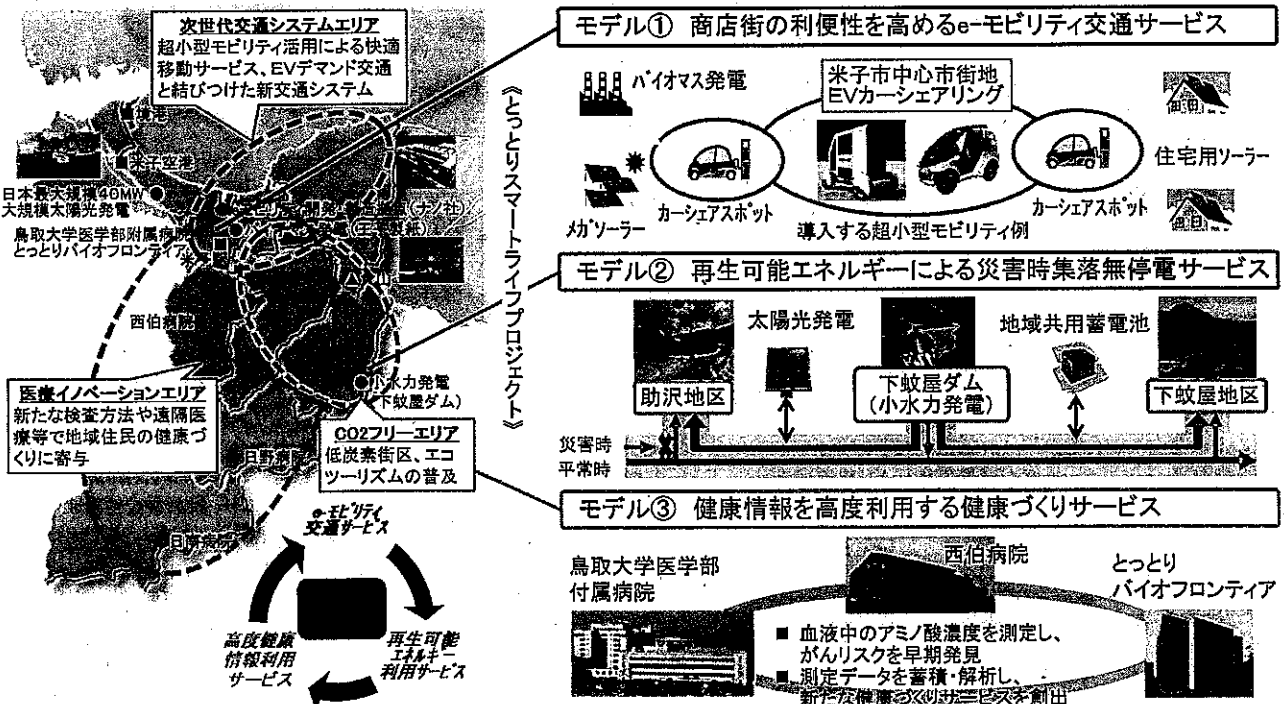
次世代交通システムエリア
超小型モビリティ活用による快適移動サービス、EVデマンド交通と結びつけた新交通システム

境港
米子空港
日本最大規模40MW大規模太陽光発電
鳥取大学医学部附属病院
とっとりバイオフロンティア
西伯病院

医療イノベーションエリア
新たな検査方法や遠隔医療等で地域住民の健康づくりに寄与

小水力発電（下蚊屋ダム）

CO2フリーエリア
低炭素街区、エコツーリズムの普及

日野病院
日南病院

e-モビリティ交通サービス
再生可能エネルギー利用サービス
高度健康情報利用サービス

《とっとりスマートライフプロジェクト》

モデル① 商店街の利便性を高めるe-モビリティ交通サービス

バイオマス発電
米子市中心市街地 EVカーシェアリング
住宅用ソーラー
メガソーラー
カーシェアスポット
導入する超小型モビリティ例
カーシェアスポット

モデル② 再生可能エネルギーによる災害時集落無停電サービス

太陽光発電
地域共用蓄電池
助沢地区
下蚊屋ダム（小水力発電）
下蚊屋地区
災害時
平常時

モデル③ 健康情報を高度利用する健康づくりサービス

鳥取大学医学部付属病院
西伯病院
とっとりバイオフロンティア
■ 血液中のアミノ酸濃度を測定し、がんリスクを早期発見
■ 測定データを蓄積・解析し、新たな健康づくりサービスを創出